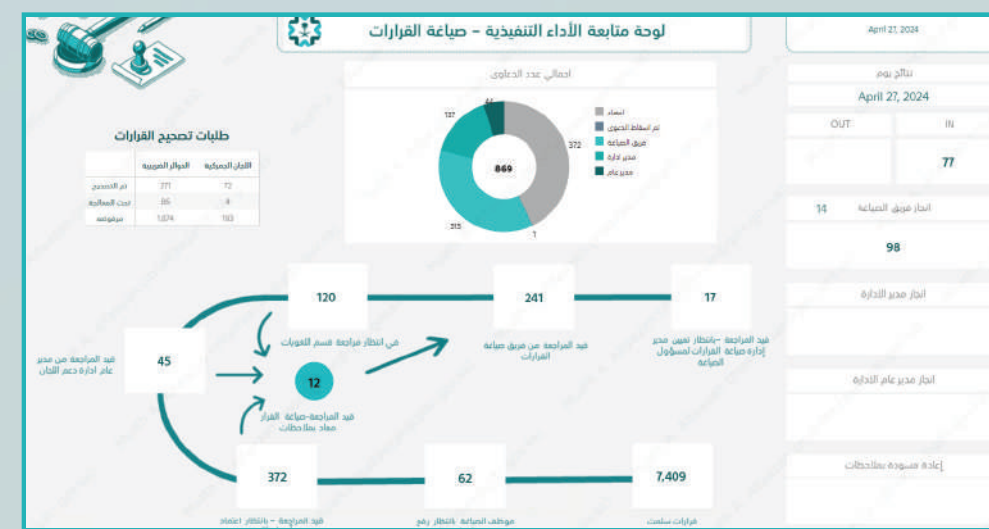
لوحة متابعة الأداء التنفيذية - صياغة القرارات

April 27, 2024

نتائج يوم

April 27, 2024

OUT

IN

77

انجاز فريق الصياغة 14

98

انجاز مدير الادارة

انجاز مدير عام الادارة

إعادة مسودة بملاحظات

اجمالي عدد الدعاوى

137

44

372

869

315

1

انتماء

تم اسقاط الدعوى

فريق الصياغة

مدير ادارة

مدير عام

طلبات تصحيح القرارات

| | الدوائر الضريبية | اللجان الجمركية |
|---|---|---|
| تم التصحيح | 371 | 72 |
| تحت المعالجة | 85 | 8 |
| مرفوضة | 1,074 | 183 |

120

في انتظار مراجعة قسم الفوترات

241

قيد المراجعة من فريق صياغة القرارات

17

قيد المراجعة -بانتظار تعيين مدير إدارة صياغة القرارات لمسؤول الصياغة

45

قيد المراجعة من مدير عام ادارة دعم اللجان

12

قيد المراجعة-صياغة القرار معاد بملاحظات

372

قيد المراجعة - بانتظار اعتماد

62

موظف الصياغة بانتظار رفع

7,409

قرارات سلمت